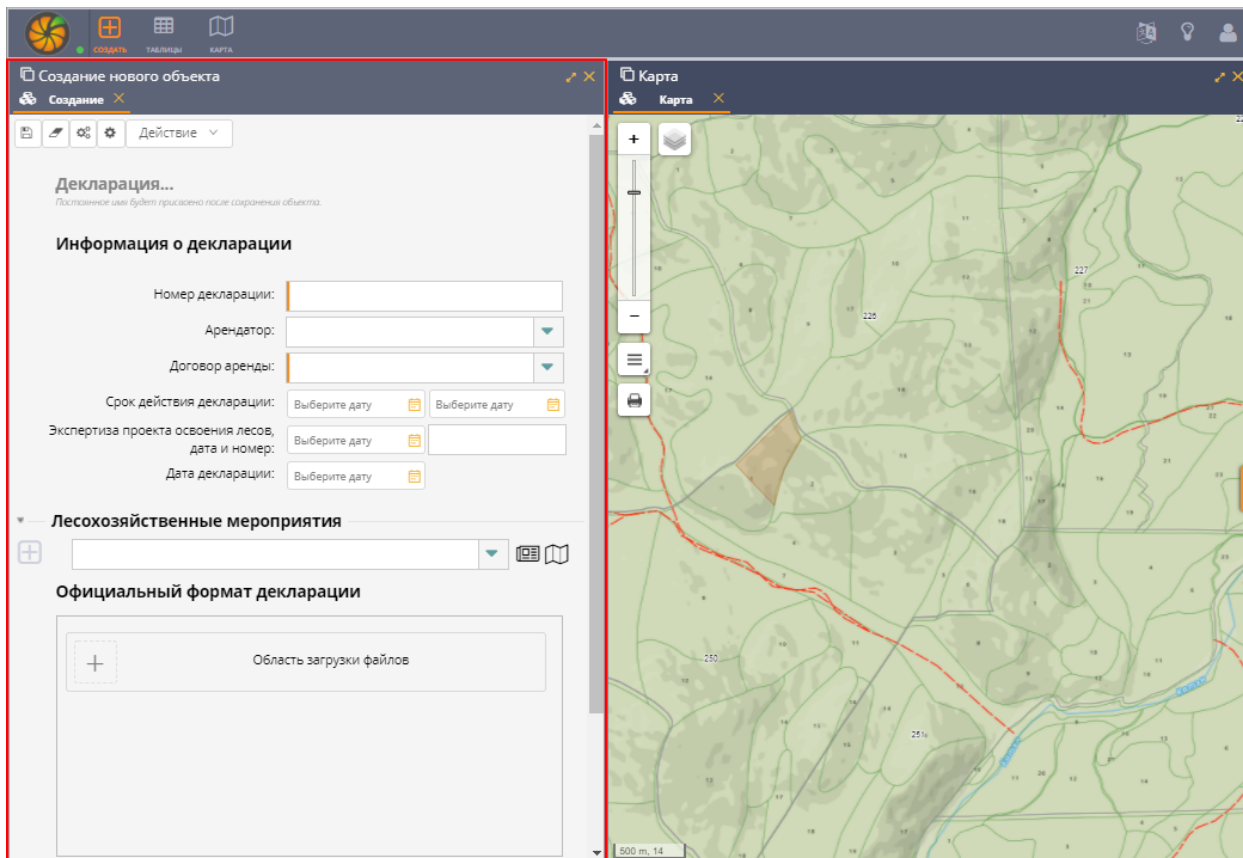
СОЗДАТЬ ТАБЛИЦЫ КАРТА

Создание нового объекта
Создание

Действие

Декларация...
Постоянное имя будет присвоено после сохранения объекта.

Информация о декларации

Номер декларации:
Арендатор:
Договор аренды:
Срок действия декларации: Выберите дату Выберите дату
Экспертиза проекта освоения лесов, дата и номер: Выберите дату
Дата декларации: Выберите дату

Лесохозяйственные мероприятия

Официальный формат декларации

Область загрузки файлов

Карта
Карта

+
−

226
227
250
251
500 m, 14